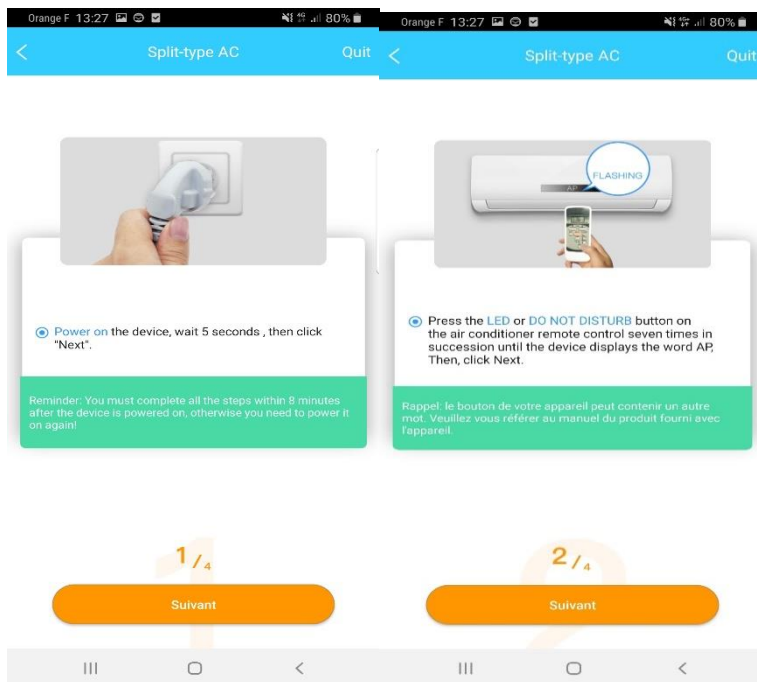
Orange F 13:27 80%

<

Split-type AC

Quit

Power on the device, wait 5 seconds , then click "Next".

Reminder: You must complete all the steps within 8 minutes after the device is powered on, otherwise you need to power it on again!

1/4

Suivant

Orange F 13:27 80%

<

Split-type AC

Quit

FLASHING

AP

Press the LED or DO NOT DISTURB button on the air conditioner remote control seven times in succession until the device displays the word AP, Then, click Next.

Rappel: le bouton de votre appareil peut contenir un autre mot. Veuillez vous référer au manuel du produit fourni avec l'appareil.

2/4

Suivant